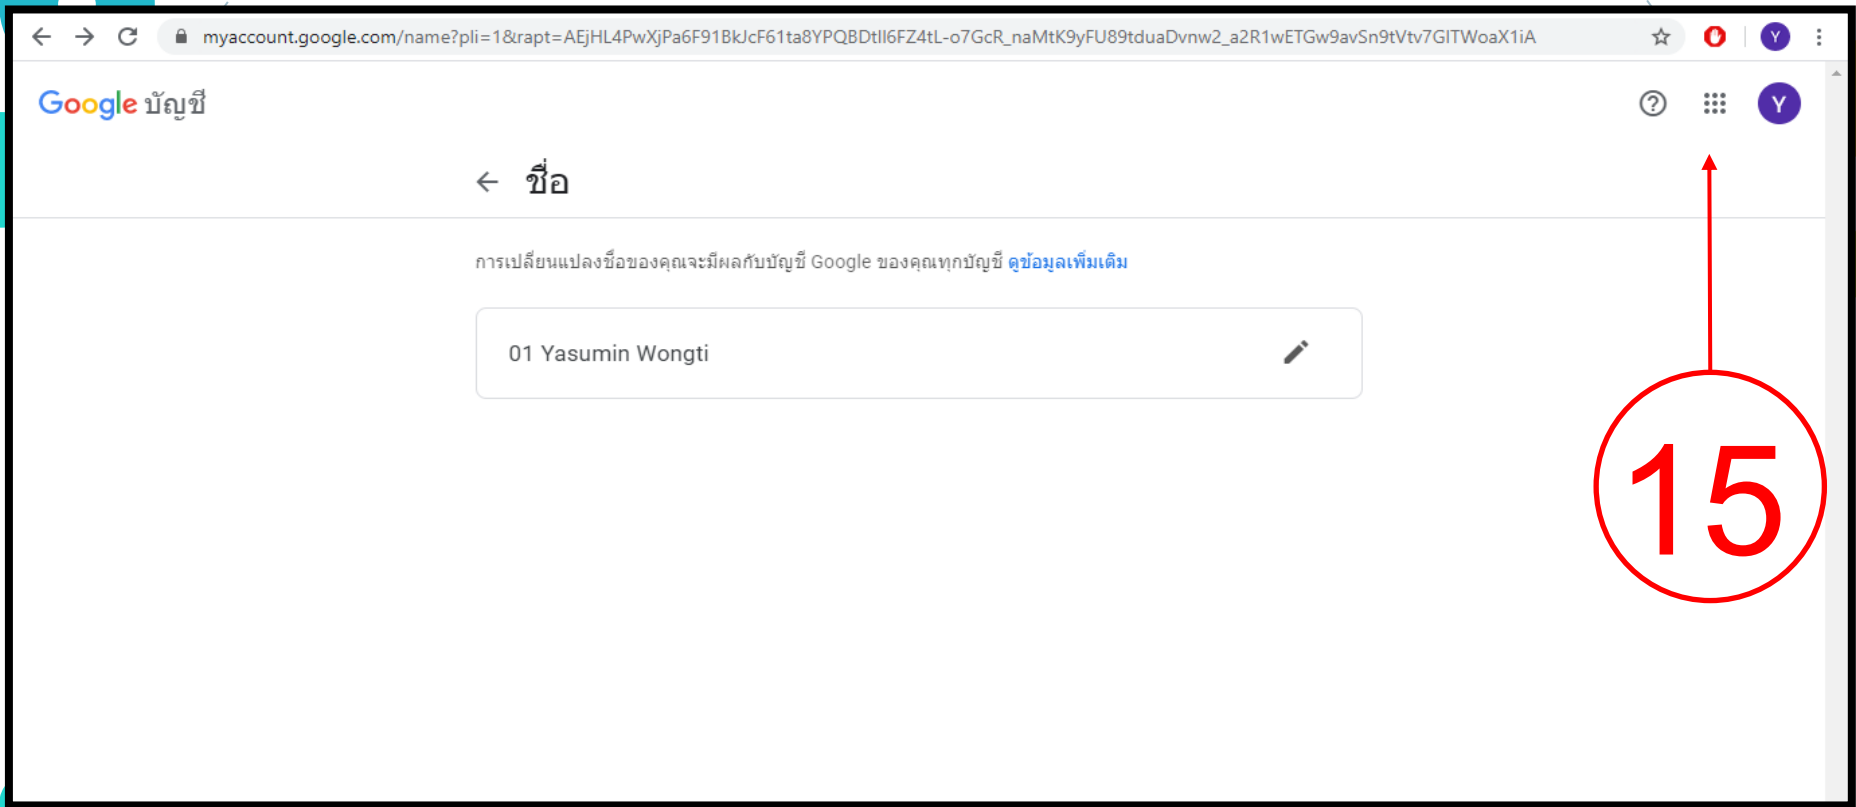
myaccount.google.com/name?pli=1&rapt=AEjHL4PwXjPa6F91BkJcF61ta8YPQBDtII6FZ4tL-o7GcR_naMtK9yFU89tduaDvnw2_a2R1wETGw9avSn9tVtv7GITWoaX1iA

Y

Google บัญชี

Y

ชื่อ

การเปลี่ยนแปลงชื่อของคุณจะมีผลกับบัญชี Google ของคุณทุกบัญชี ดูข้อมูลเพิ่มเติม

01 Yasumin Wongti

15